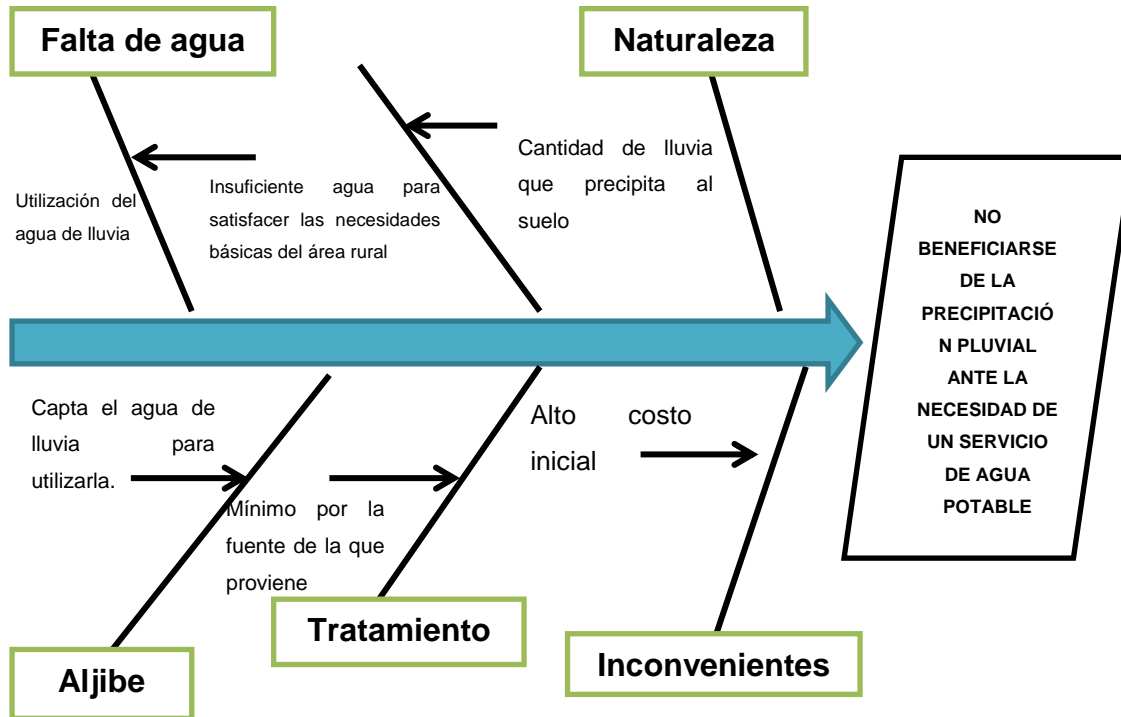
Falta de agua

Naturaleza

Utilización del agua de lluvia

Insuficiente agua para satisfacer las necesidades básicas del área rural

Cantidad de lluvia que precipita al suelo

NO BENEFICIARSE DE LA PRECIPITACIÓN PLUVIAL ANTE LA NECESIDAD DE UN SERVICIO DE AGUA POTABLE

Capta el agua de lluvia para utilizarla.

Mínimo por la fuente de la que proviene

Alto costo inicial

Aljibe

Tratamiento

Inconvenientes